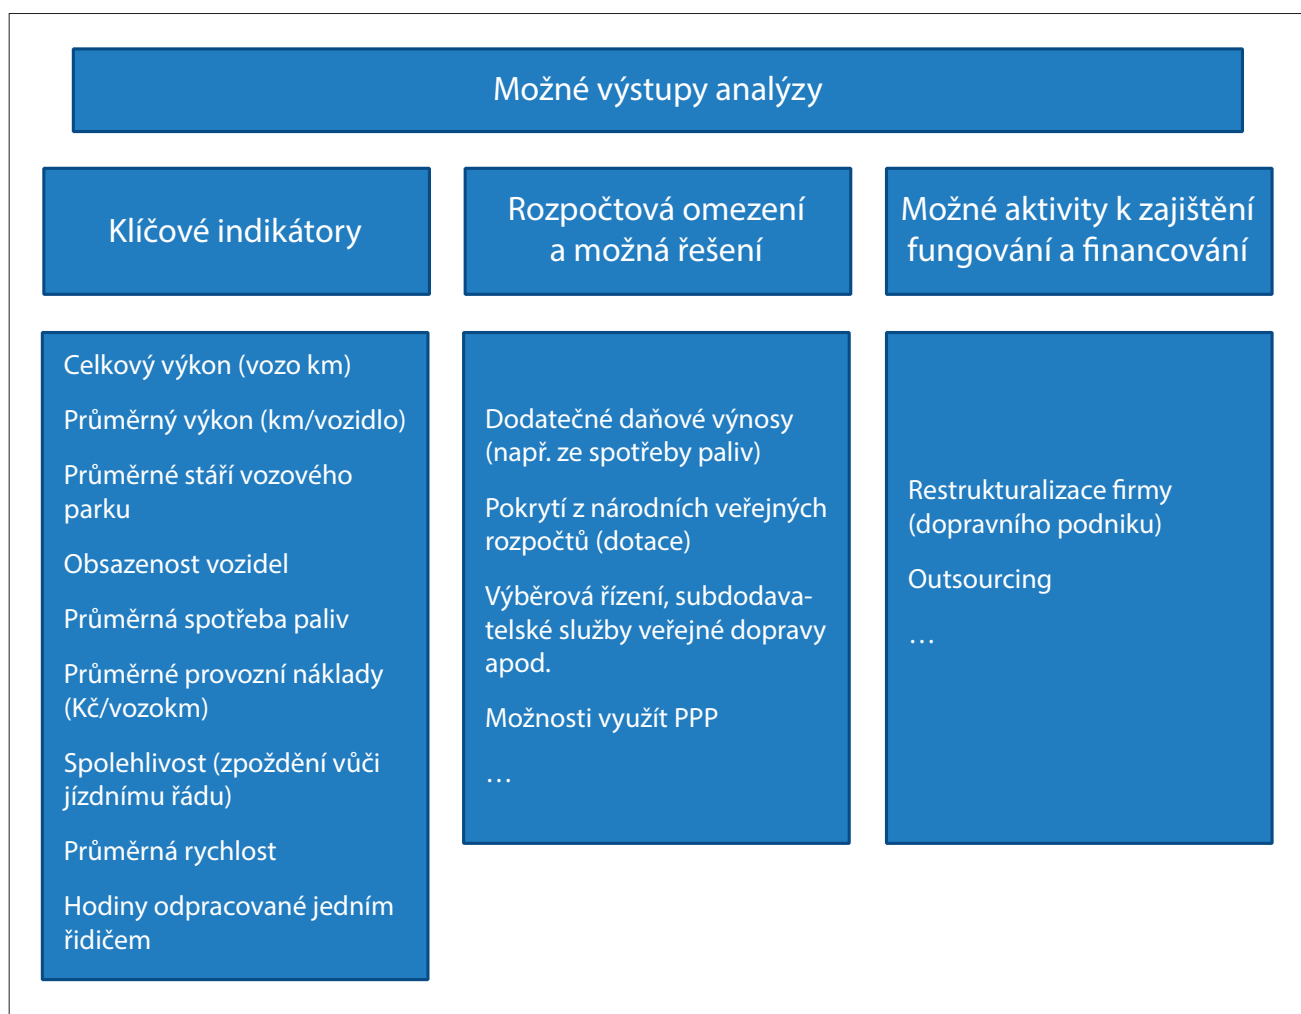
Možné výstupy analýzy

Klíčové indikátory

Rozpočtová omezení a možná řešení

Možné aktivity k zajištění fungování a financování

Celkový výkon (vozo km)

Průměrný výkon (km/vozidlo)

Průměrné stáří vozového parku

Obsazenost vozidel

Průměrná spotřeba paliv

Průměrné provozní náklady (Kč/vozokm)

Spolehlivost (zpoždění vůči jízdnímu řádu)

Průměrná rychlost

Hodiny odpracované jedním řidičem

Dodatečné daňové výnosy (např. ze spotřeby paliv)

Pokrytí z národních veřejných rozpočtů (dotace)

Výběrová řízení, subdodavatelské služby veřejné dopravy apod.

Možnosti využít PPP

…

Restrukturalizace firmy (dopravního podniku)

Outsourcing

…